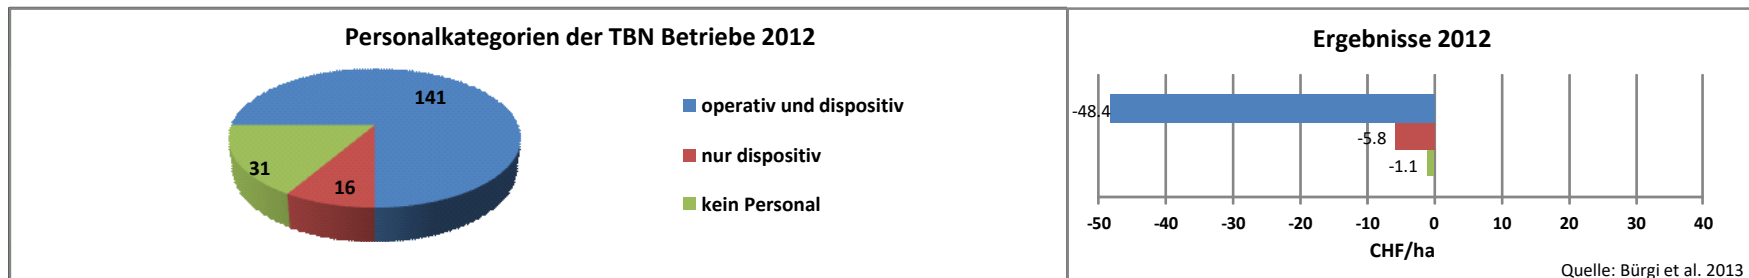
Personalkategorien der TBN Betriebe 2012

141
31
16

operativ und dispositiv
nur dispositiv
kein Personal

Ergebnisse 2012

-48.4
-5.8
-1.1

-50 -40 -30 -20 -10 0 10 20 30 40

CHF/ha

Quelle: Bürgi et al. 2013